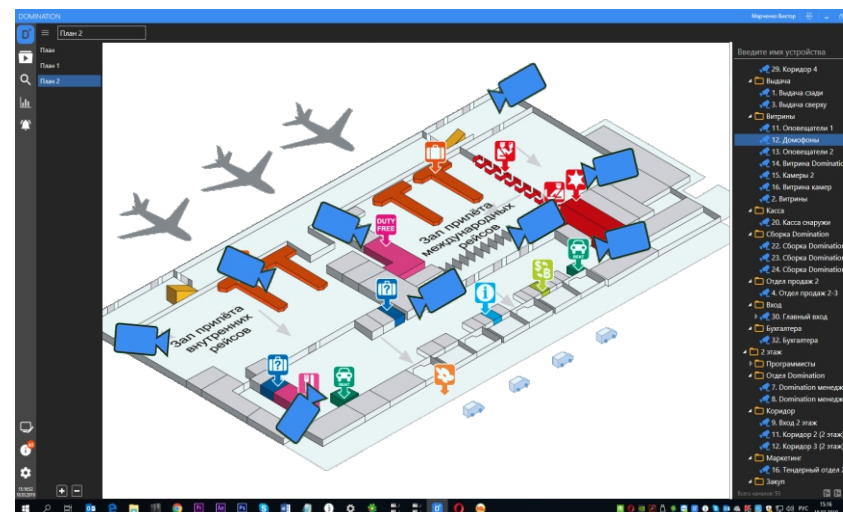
DOMINATION

Марченко Виктор

План 2

План

План 1

План 2

Зал прибытия внутренних рейсов

Зал прибытия международных рейсов

DUTY FREE

Введите имя устройства

29. Коридор 4

Выдача

1. Выдача сзади

3. Выдача сверху

Витрины

11. Оповещатели 1

12. Домофоны

13. Оповещатели 2

14. Витрина Domination

15. Камеры 2

16. Витрина камер

2. Витрины

Касса

20. Касса снаружи

Сборка Domination

22. Сборка Domination

23. Сборка Domination

24. Сборка Domination

Отдел продаж 2

4. Отдел продаж 2-3

Вход

30. Главный вход

Бухгалтерия

32. Бухгалтерия

2 этаж

Программисты

Отдел Domination

7. Domination менедж

8. Domination менедж

Коридор

9. Вход 2 этаж

11. Коридор 2 (2 этаж)

12. Коридор 3 (2 этаж)

Маркетинг

16. Тендерный отдел 2

Закуп

РУС